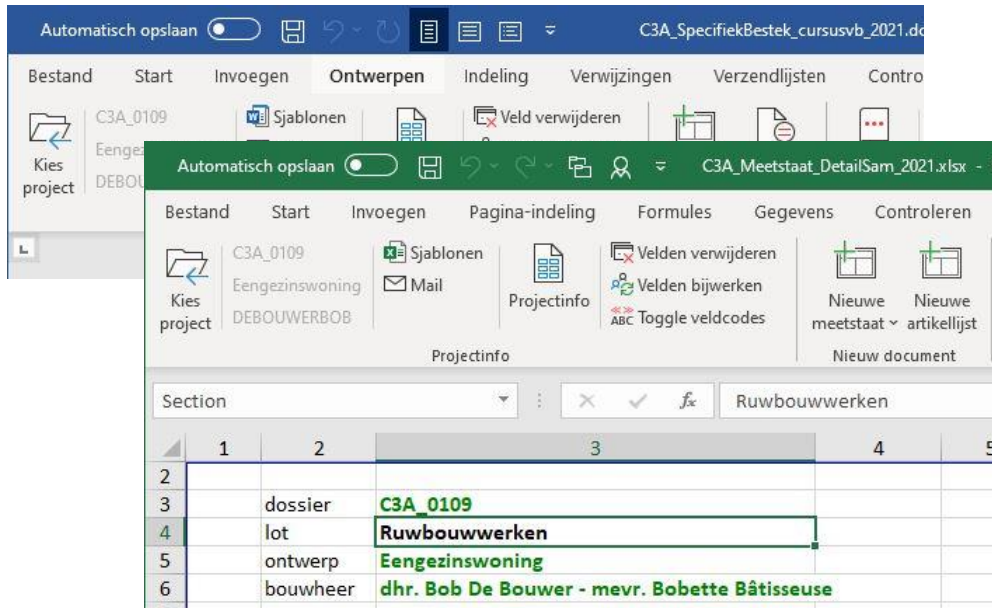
Automatisch opslaan C3A_SpecifiekBestek_cursusvb_2021.do

Bestand Start Invoegen Ontwerpen Indeling Verwijzingen Verzendlijsten Contro

Kies project C3A_0109 Eengez DEBOU Sjablonen Veld verwijderen

Automatisch opslaan C3A_Meetstaat_DetailSam_2021.xlsx

Bestand Start Invoegen Pagina-indeling Formules Gegevens Controleren

Kies project C3A_0109 Eengezinswoning DEBOUWERBOB Sjablonen Mail Projectinfo Velden verwijderen Velden bijwerken Toggle veldcodes Nieuwe meetstaat Nieuwe artikellijst

Projectinfo Nieuw document

Section $f_x$ Ruwbouwwerken

| | 1 | 2 | 3 | 4 |
|---|---|---|---|---|
| 2 | | | | |
| 3 | | dossier | C3A_0109 | |
| 4 | | lot | Ruwbouwwerken | |
| 5 | | ontwerp | Eengezinswoning | |
| 6 | | bouwheer | dhr. Bob De Bouwer - mevr. Bobette Bâtisseuse | |